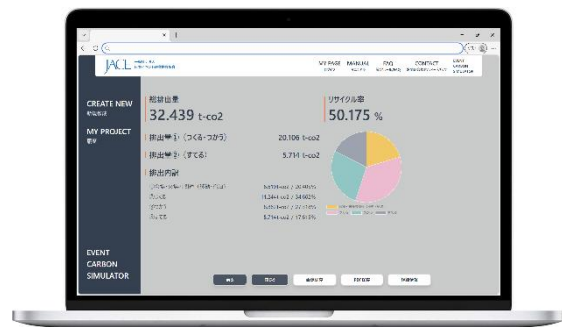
JACE

MY PAGE MANUAL FAQ CONTACT

CREATE NEW

MY PROJECT

EVENT CARBON SIMULATOR

総排出量
32.439 t-co2

リサイクル率
50.175 %

排出量①（つくる・つかう） 20.106 t-co2

排出量②（すてる） 5.714 t-co2

排出内訳

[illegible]

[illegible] / 20.406%

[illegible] 11.264 t-co2 / 34.682%

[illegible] / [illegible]%

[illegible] 5.714 t-co2 / 17.615%